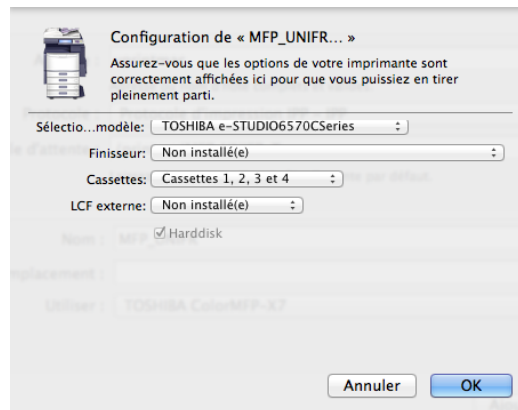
Configuration de « MFP_UNIFR... »

Assurez-vous que les options de votre imprimante sont correctement affichées ici pour que vous puissiez en tirer pleinement parti.

Sélectio...modèle: TOSHIBA e-STUDIO6570CSeries

Finisseur: Non installé(e)

Cassettes: Cassettes 1, 2, 3 et 4

LCF externe: Non installé(e)

☑ Harddisk

Nom : MFP_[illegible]

placement :

Utiliser : TOSHIBA ColorMFP-X7

Annuler

OK